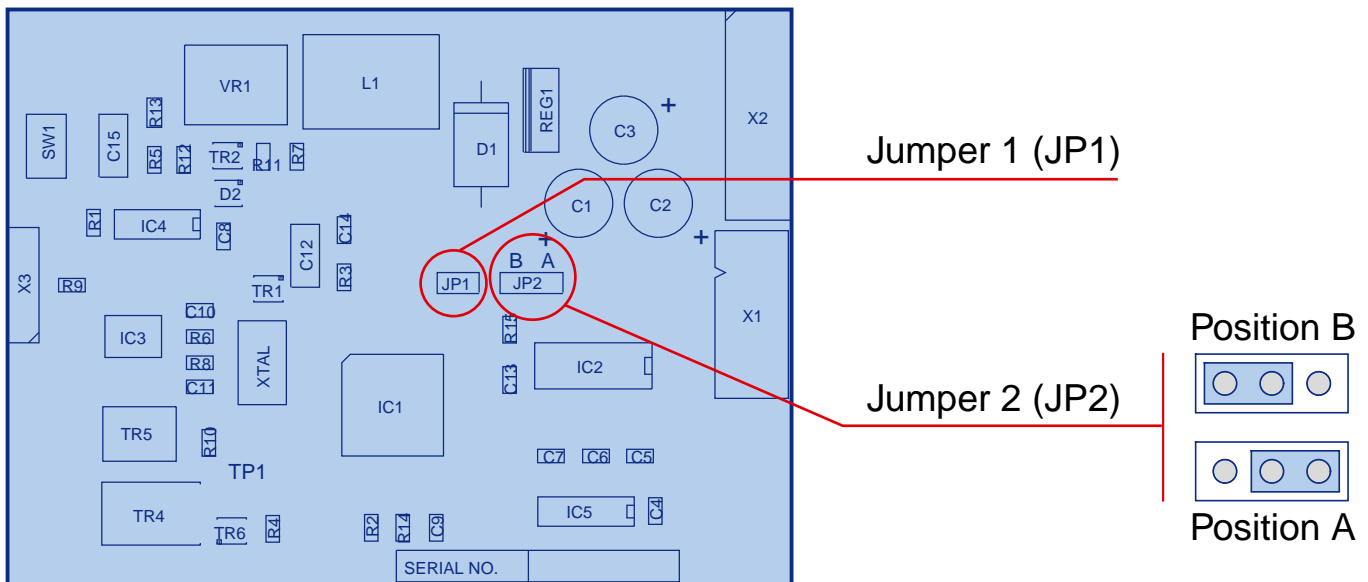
VR1
L1
D1
REG1
C3
+
X2
SW1
C15
R13
R5
R12
TR2
R11
R7
D2
R1
IC4
C8
C14
C1
C2
+
+
X3
R9
C12
R3
TR1
JP1
B A
JP2
X1
C10
R6
R8
C11
IC3
XTAL
R15
IC1
IC2
C13
TR5
R10
TP1
C7
C6
C5
TR4
TR6
R4
R2
R14
C9
IC5
C4
SERIAL NO.
Jumper 1 (JP1)
Jumper 2 (JP2)
Position B
Position A